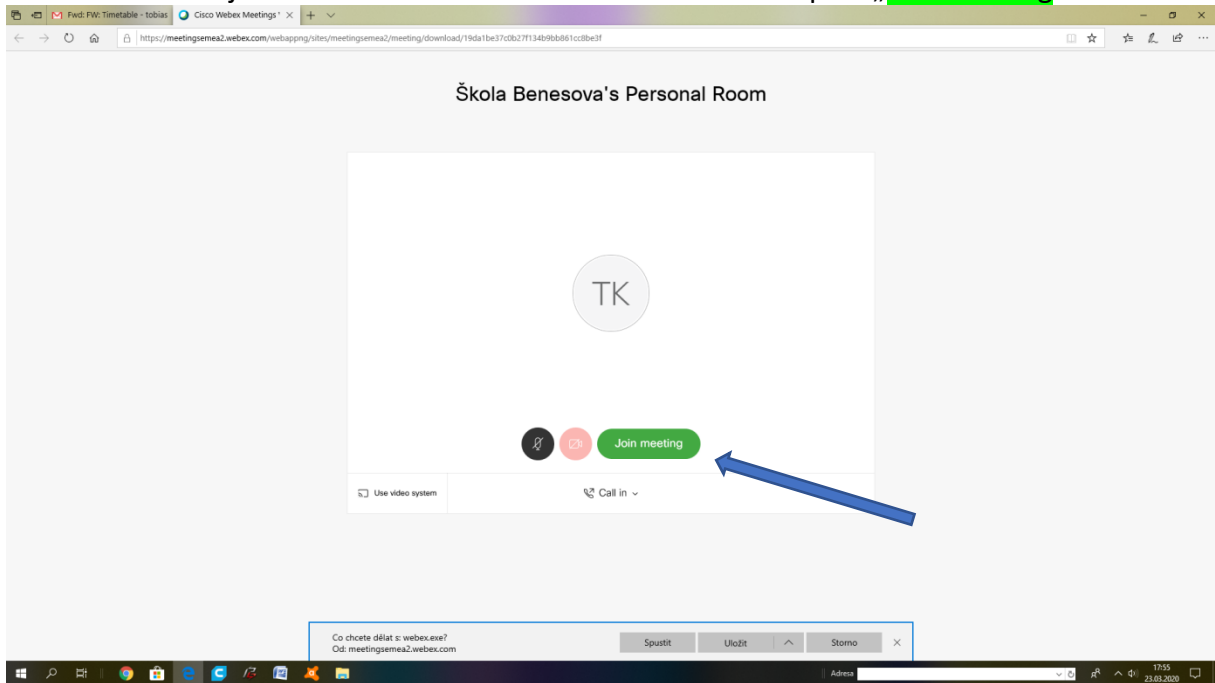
Fwd: FW: Timetable - tobias
Cisco Webex Meetings

https://meetingsemea2.webex.com/webappng/sites/meetingsemea2/meeting/download/19da1be37c0b27f134b9bb861cc8be3f

Škola Benesova's Personal Room

TK

Join meeting

Use video system

Call in

Co chcete dělat s: webex.exe?
Od: meetingsemea2.webex.com

Spustit
Uložit
Storno

Adresa

17:55
23.03.2020